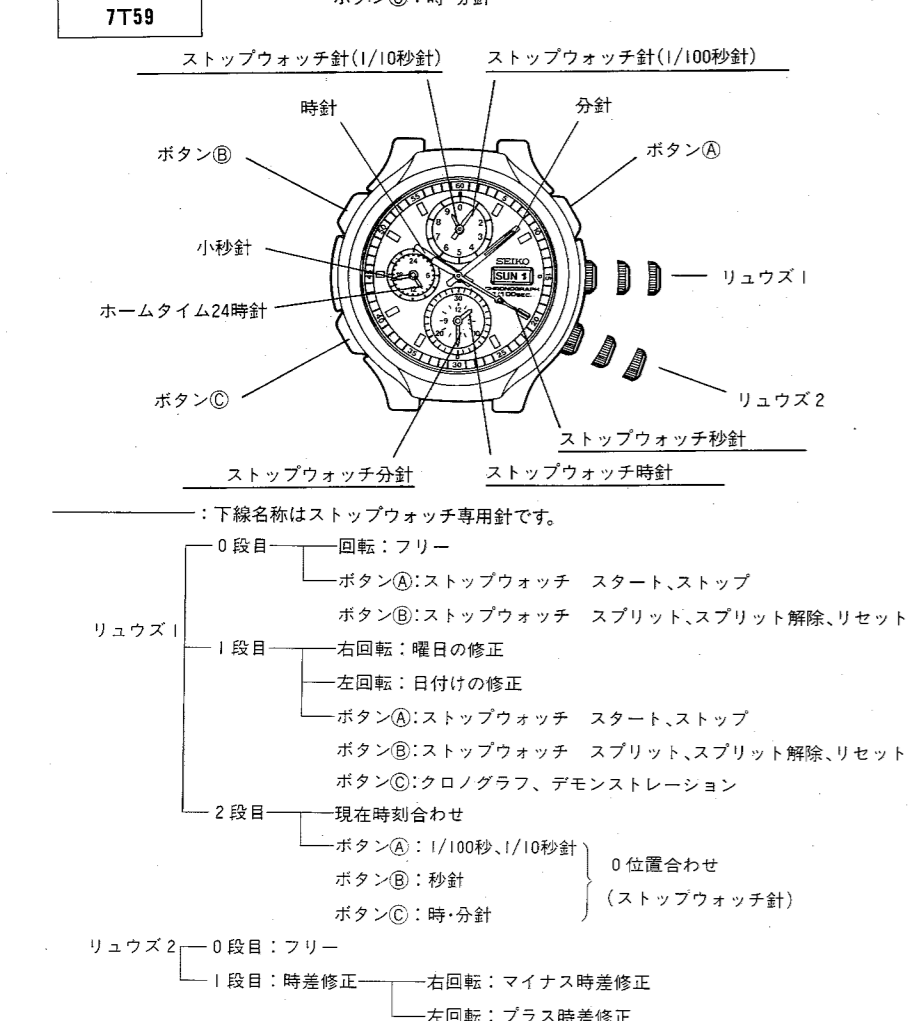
7T59

ボタン©：時・分針

ストップウォッチ針(1/10秒針)

ストップウォッチ針(1/100秒針)

時針

分針

ボタンⒷ

ボタンⒶ

小秒針

リュウズ1

ホームタイム24時針

ボタンⒸ

リュウズ2

ストップウォッチ秒針

ストップウォッチ分針

ストップウォッチ時針

SEIKO
SUN 1
CHRONOGRAPH
1/100sec.

：下線名称はストップウォッチ専用針です。

リュウズ1
0段目 回転：フリー
ボタンⒶ:ストップウォッチ スタート、ストップ
ボタンⒷ:ストップウォッチ スプリット、スプリット解除、リセット
1段目 右回転：曜日の修正
左回転：日付けの修正
ボタンⒶ:ストップウォッチ スタート、ストップ
ボタンⒷ:ストップウォッチ スプリット、スプリット解除、リセット
ボタンⒸ:クロノグラフ、デモンストレーション
2段目 現在時刻合わせ
ボタンⒶ：1/100秒、1/10秒針
ボタンⒷ：秒針
ボタンⒸ：時・分針
0位置合わせ
(ストップウォッチ針)

リュウズ2 0段目：フリー
1段目：時差修正 右回転：マイナス時差修正
左回転：プラス時差修正